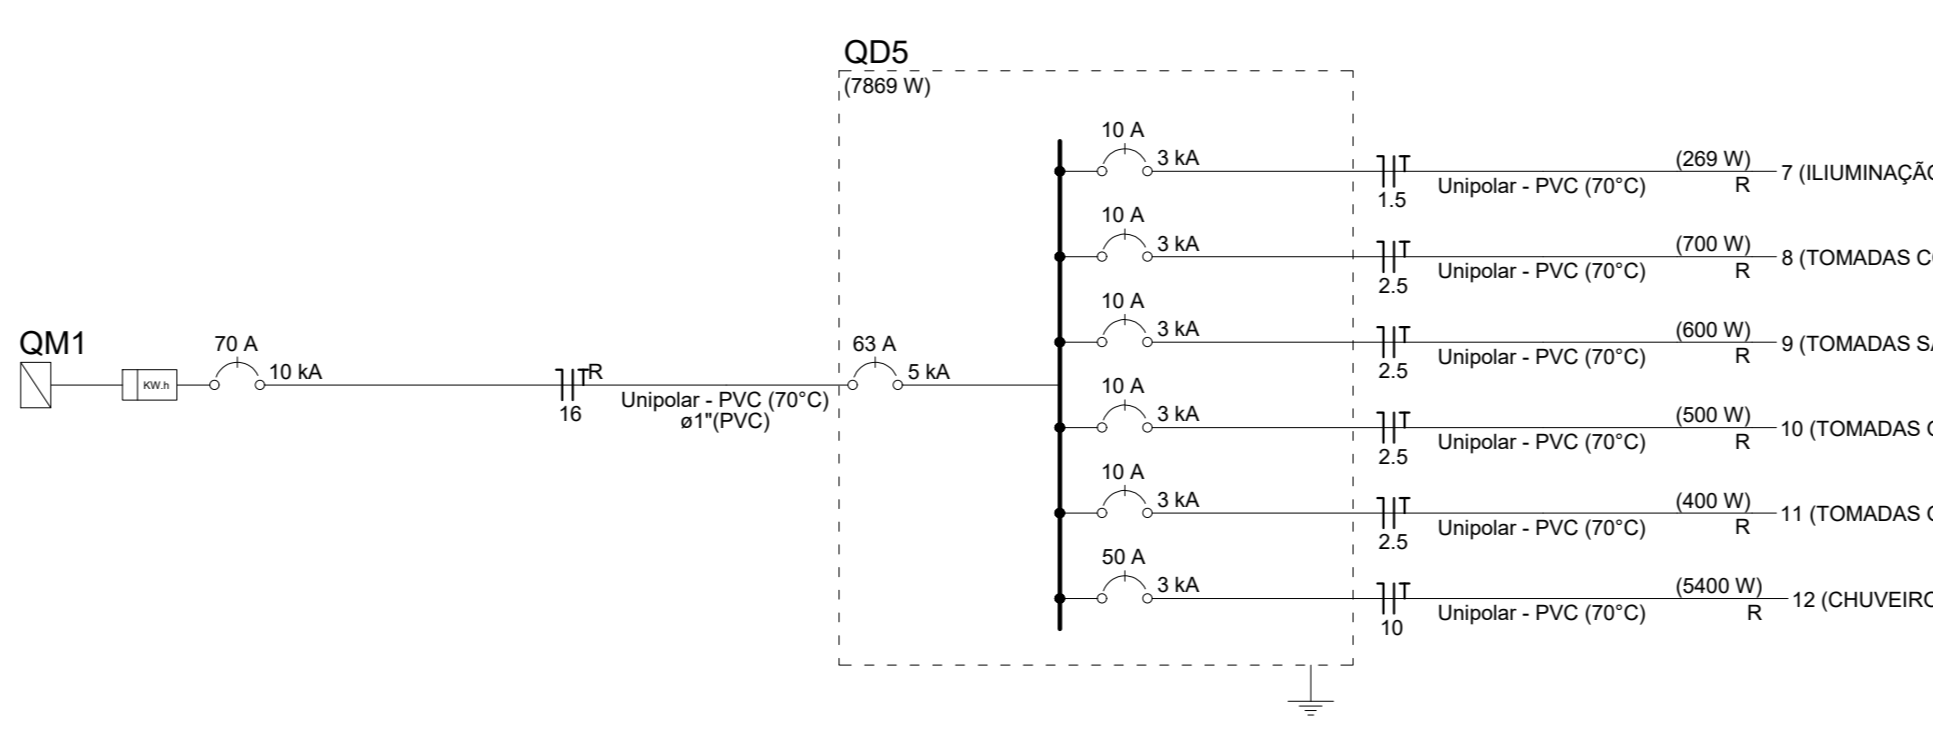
QD5
(7869 W)

QM1

KW.h

70 A
10 kA

T R
16
Unipolar - PVC (70°C)
ø1"(PVC)

63 A
5 kA

10 A
3 kA
T
1.5
Unipolar - PVC (70°C)
(269 W)
R
7 (ILIUMINAÇÃ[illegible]

10 A
3 kA
T
2.5
Unipolar - PVC (70°C)
(700 W)
R
8 (TOMADAS C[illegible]

10 A
3 kA
T
2.5
Unipolar - PVC (70°C)
(600 W)
R
9 (TOMADAS S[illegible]

10 A
3 kA
T
2.5
Unipolar - PVC (70°C)
(500 W)
R
10 (TOMADAS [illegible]

10 A
3 kA
T
2.5
Unipolar - PVC (70°C)
(400 W)
R
11 (TOMADAS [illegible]

50 A
3 kA
T
10
Unipolar - PVC (70°C)
(5400 W)
R
12 (CHUVEIR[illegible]